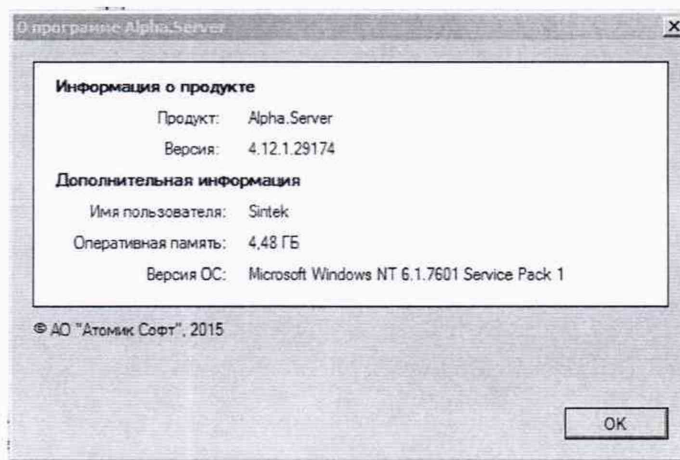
О программе Alpha.Server

X

Информация о продукте

Продукт: Alpha.Server

Версия: 4.12.1.29174

Дополнительная информация

Имя пользователя: Sintek

Оперативная память: 4,48 ГБ

Версия ОС: Microsoft Windows NT 6.1.7601 Service Pack 1

© АО "Атомик Софт", 2015

OK